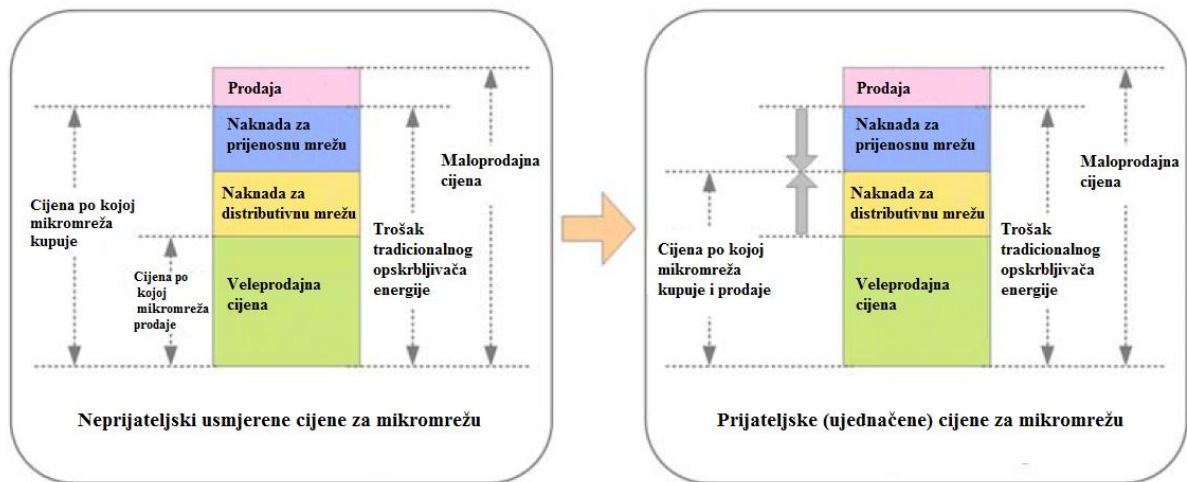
Prodaja

Naknada za prijenosnu mrežu

Naknada za distributivnu mrežu

Veleprodajna cijena

Cijena po kojoj mikromreža kupuje

Cijena po kojoj mikromreža prodaje

Trošak tradicionalnog opskrbljivača energije

Maloprodajna cijena

Neprijateljski usmjerene cijene za mikromrežu

Prodaja

Naknada za prijenosnu mrežu

Naknada za distributivnu mrežu

Veleprodajna cijena

Cijena po kojoj mikromreža kupuje i prodaje

Trošak tradicionalnog opskrbljivača energije

Maloprodajna cijena

Prijateljske (ujednačene) cijene za mikromrežu